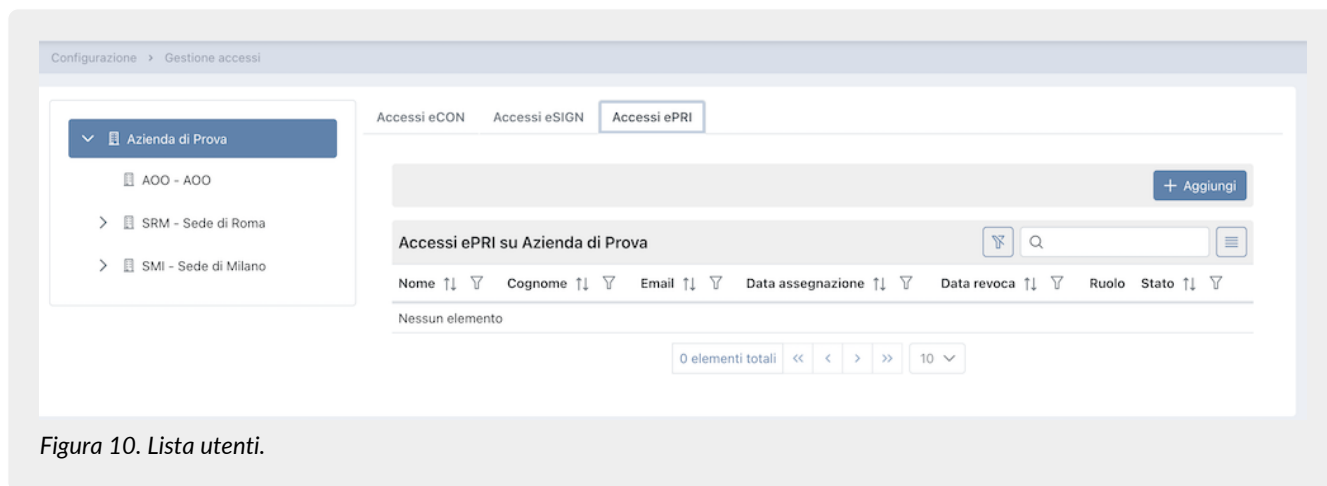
Configurazione › Gestione accessi

Azienda di Prova

AOO - AOO

SRM - Sede di Roma

SMI - Sede di Milano

Accessi eCON Accessi eSIGN Accessi ePRI

+ Aggiungi

Accessi ePRI su Azienda di Prova

| Nome | Cognome | Email | Data assegnazione | Data revoca | Ruolo | Stato |
|---|---|---|---|---|---|---|
| Nessun elemento | | | | | | |

0 elementi totali « ‹ › » 10

Figura 10. Lista utenti.